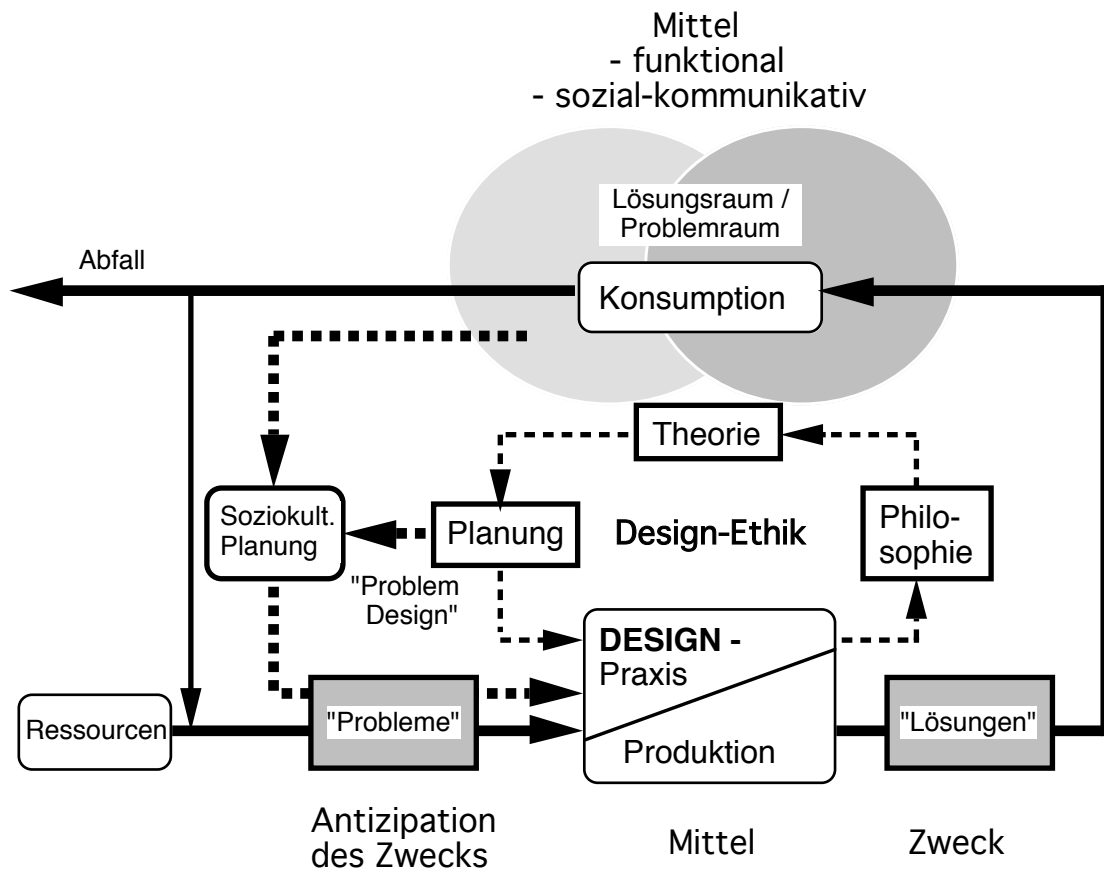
Mittel
- funktional
- sozial-kommunikativ

Lösungsraum / Problemraum

Abfall

Konsumption

Theorie

Soziokult. Planung

Planung

Design-Ethik

Philosophie

"Problem Design"

DESIGN - Praxis

Produktion

Ressourcen

"Probleme"

"Lösungen"

Antizipation des Zwecks

Mittel

Zweck